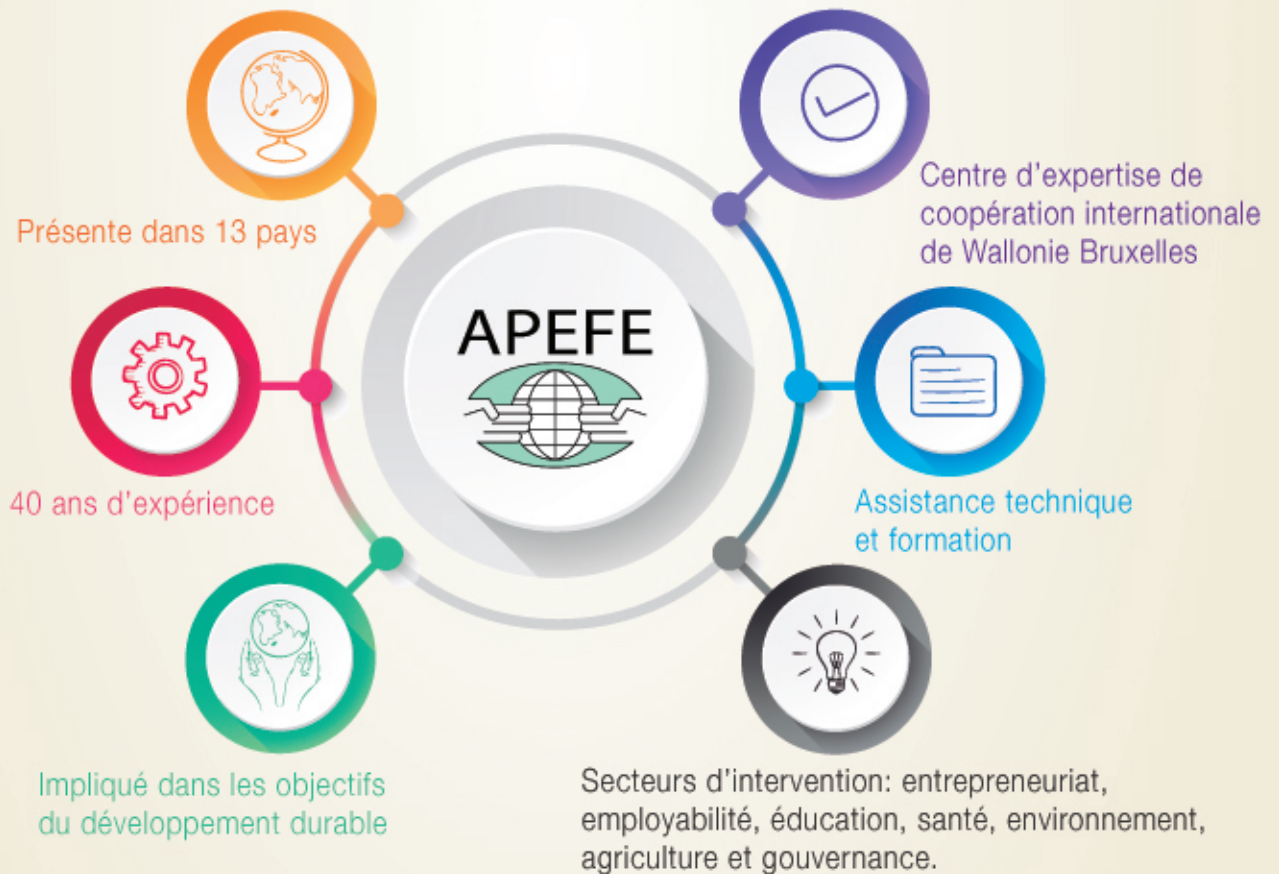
APEFE

Présente dans 13 pays

Centre d'expertise de coopération internationale de Wallonie Bruxelles

40 ans d'expérience

Assistance technique et formation

Impliqué dans les objectifs du développement durable

Secteurs d'intervention: entrepreneuriat, employabilité, éducation, santé, environnement, agriculture et gouvernance.